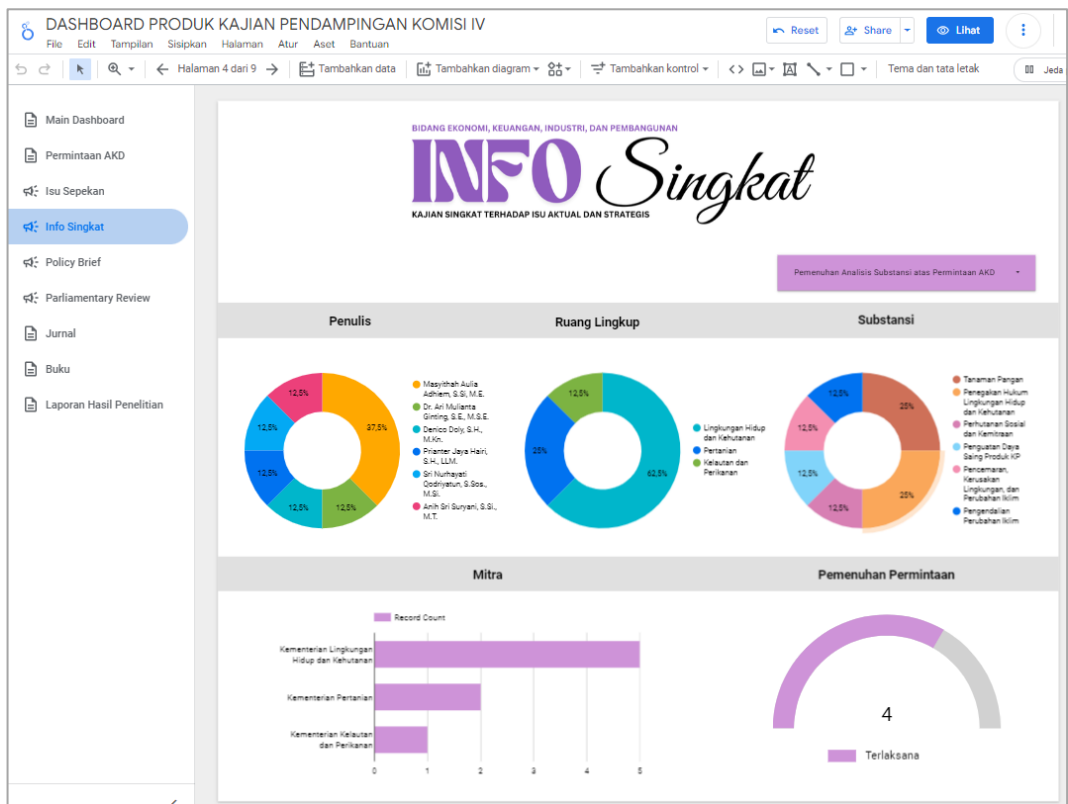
DASHBOARD PRODUK KAJIAN PENDAMPINGAN KOMISI IV

File Edit Tampilan Sisipkan Halaman Atur Aset Bantuan

Reset Share Lihat

Halaman 4 dari 9 Tambahkan data Tambahkan diagram Tambahkan kontrol Tema dan tata letak Jeda

Main Dashboard
Permintaan AKD
Isu Sepekan
Info Singkat
Policy Brief
Parliamentary Review
Jurnal
Buku
Laporan Hasil Penelitian

BIDANG EKONOMI, KEUANGAN, INDUSTRI, DAN PEMBANGUNAN

INFO Singkat

KAJIAN SINGKAT TERHADAP ISU AKTUAL DAN STRATEGIS

Pemenuhan Analisis Substansi atas Permintaan AKD

Penulis

37,5%
12,5%
12,5%
12,5%
12,5%
12,5%

Masyithah Aulia Adhiem, S.Si, M.E.
Dr. Ari Mulianta Ginting, S.E., M.S.E.
Denico Doly, S.H., M.Kn.
Prianter Jaya Hairi, S.H., LLM.
Sri Nurhayati Qodriyatun, S.Sos., M.Si.
Anih Sri Suryani, S.Si., M.T.

Ruang Lingkup

62,5%
25%
12,5%

Lingkungan Hidup dan Kehutanan
Pertanian
Kelautan dan Perikanan

Substansi

25%
25%
12,5%
12,5%
12,5%
12,5%

Tanaman Pangan
Penegakan Hukum Lingkungan Hidup dan Kehutanan
Perhutanan Sosial dan Kemitraan
Penguatan Daya Saing Produk KP
Pencemaran, Kerusakan Lingkungan, dan Perubahan Iklim
Pengendalian Perubahan Iklim

Mitra

Record Count

Kementerian Lingkungan Hidup dan Kehutanan
Kementerian Pertanian
Kementerian Kelautan dan Perikanan

0 1 2 3 4 5

Pemenuhan Permintaan

4

Terlaksana